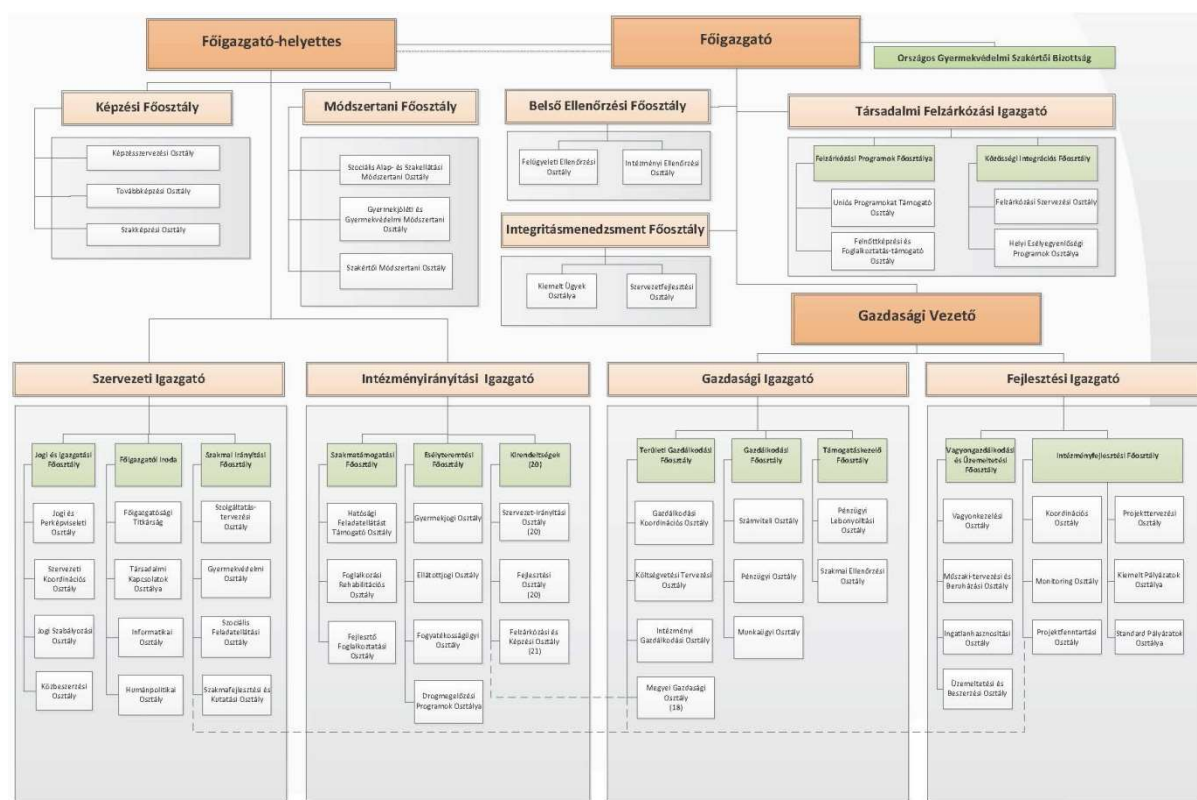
Főigazgató-helyettes

Főigazgató

Országos Gyermekvédelmi Szakértői Bizottság

Képzési Főosztály

Képzésszervezési Osztály

Továbbképzési Osztály

Szakképzési Osztály

Módszertani Főosztály

Szociális Alap- és Szakellátási Módszertani Osztály

Gyermekjóléti és Gyermekvédelmi Módszertani Osztály

Szakértői Módszertani Osztály

Belső Ellenőrzési Főosztály

Felügyeleti Ellenőrzési Osztály

Intézményi Ellenőrzési Osztály

Integritásmenedzsment Főosztály

Kiemelt Ügyek Osztálya

Szervezetfejlesztési Osztály

Társadalmi Felzárkózási Igazgató

Felzárkózási Programok Főosztálya

Uniós Programokat Támogató Osztály

Felnőttképzési és Foglalkoztatás-támogató Osztály

Közösségi Integrációs Főosztály

Felzárkózási Szervezési Osztály

Helyi Esélyegyenlőségi Programok Osztálya

Gazdasági Vezető

Szervezeti Igazgató

Jogi és Igazgatási Főosztály

Jogi és Perképviseleti Osztály

Szervezeti Koordinációs Osztály

Jogi Szabályozási Osztály

Közbeszerzési Osztály

Főigazgatói Iroda

Főigazgatósági Titkárság

Társadalmi Kapcsolatok Osztálya

Informatikai Osztály

Humánpolitikai Osztály

Szakmai Irányítási Főosztály

Szolgáltatás-tervezési Osztály

Gyermekvédelmi Osztály

Szociális Feladatellátási Osztály

Szakmafejlesztési és Kutatási Osztály

Intézményirányítási Igazgató

Szakmatámogatási Főosztály

Hatósági Feladatellátást Támogató Osztály

Foglalkozási Rehabilitációs Osztály

Fejlesztő Foglalkoztatási Osztály

Esélyteremtési Főosztály

Gyermekjogi Osztály

Ellátottjogi Osztály

Fogyatékossságügyi Osztály

Drogmegelőzési Programok Osztálya

Kirendeltségek (20)

Szervezet-irányítási Osztály (20)

Fejlesztési Osztály (20)

Felzárkózási és Képzési Osztály (21)

Gazdasági Igazgató

Területi Gazdálkodási Főosztály

Gazdálkodási Koordinációs Osztály

Költségvetési Tervezési Osztály

Intézményi Gazdálkodási Osztály

Megyei Gazdasági Osztály (18)

Gazdálkodási Főosztály

Számviteli Osztály

Pénzügyi Osztály

Munkaügyi Osztály

Támogatáskezelő Főosztály

Pénzügyi Lebonyolítási Osztály

Szakmai Ellenőrzési Osztály

Fejlesztési Igazgató

Vagyongazdálkodási és Üzemeltetési Főosztály

Vagyonkezelési Osztály

Műszaki-tervezési és Beruházási Osztály

Ingatlanhasznosítási Osztály

Üzemeltetési és Beszerzési Osztály

Intézményfejlesztési Főosztály

Koordinációs Osztály

Monitoring Osztály

Projektfenntartási Osztály

Projekttervezési Osztály

Kiemelt Pályázatok Osztálya

Standard Pályázatok Osztálya